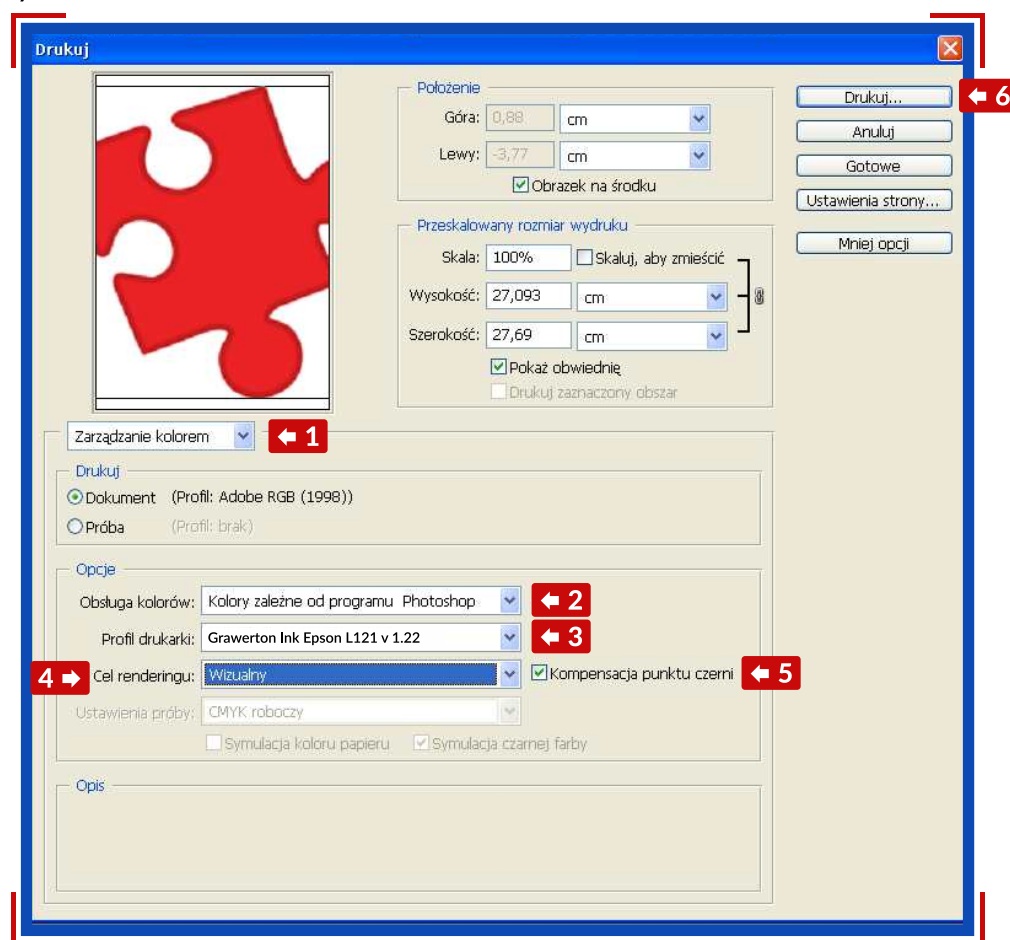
Drukuj

Położenie
Góra: 0,88 cm
Lewy: -3,77 cm
Obrazek na środku

Przeskalowany rozmiar wydruku
Skala: 100% Skaluj, aby zmieścić
Wysokość: 27,093 cm
Szerokość: 27,69 cm
Pokaż obwiednię
Drukuj zaznaczony obszar

Drukuj...
6
Anuluj
Gotowe
Ustawienia strony...
Mniej opcji

Zarządzanie kolorem
1

Drukuj
Dokument (Profil: Adobe RGB (1998))
Próba (Profil: brak)

Opcje
Obsługa kolorów: Kolory zależne od programu Photoshop
2
Profil drukarki: Grawerton Ink Epson L121 v 1.22
3
4
Cel renderingu: Wizualny
Kompensacja punktu czerni
5
Ustawienia próby: CMYK roboczy
Symulacja koloru papieru Symulacja czarnej farby

Opis